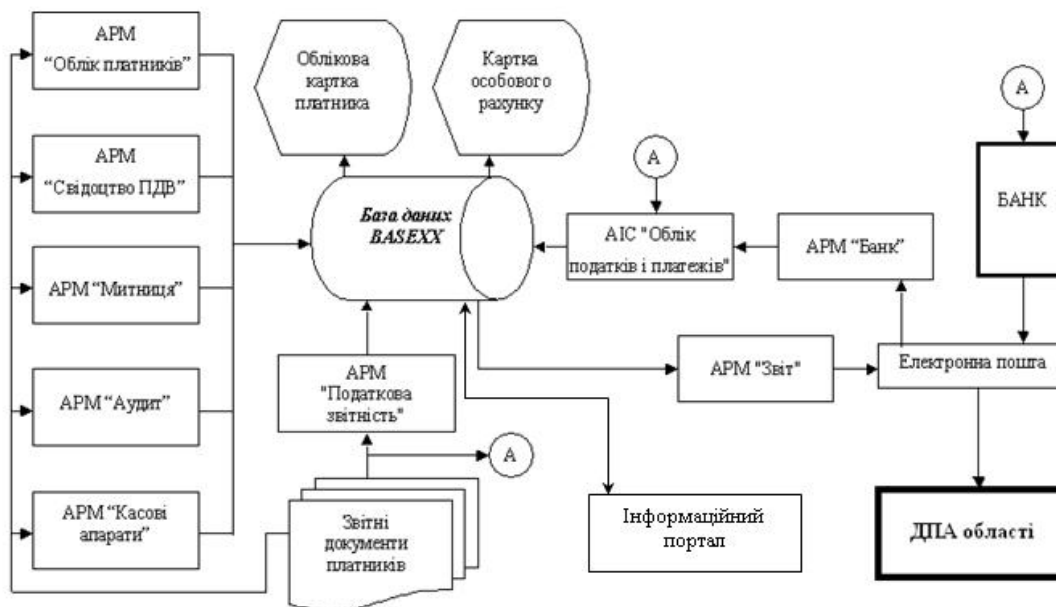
АРМ "Облік платників"

АРМ "Свідоцтво ПДВ"

АРМ "Митниця"

АРМ "Аудит"

АРМ "Касові апарати"

Облікова картка платника

Картка особового рахунку

База даних BASEXX

A

АІС "Облік податків і платежів"

АРМ "Банк"

A

БАНК

АРМ "Податкова звітність"

A

АРМ "Звіт"

Електронна пошта

Звітні документи платників

Інформаційний портал

ДПА області